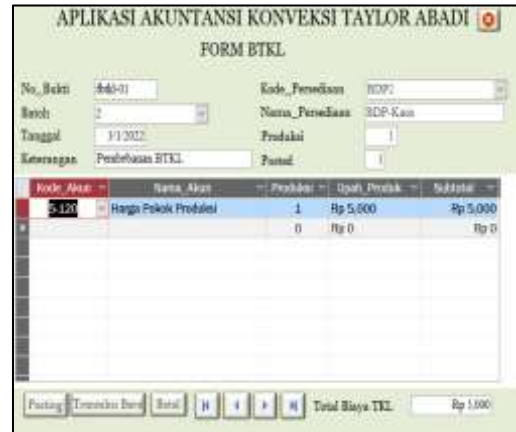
APLIKASI AKUNTANSI KONVEKSI TAYLOR ABADI

FORM BTKL

No_Bukti btkl-01
Batch 2
Tanggal 3/1/2022
Keterangan Pembebanan BTKL

Kode_Persediaan BDP2
Nama_Persediaan BDP-Kaos
Produksi 1
Posted 1

| Kode_Akun | Nama_Akun | Produksi | Upah_Produk | Subtotal |
|---|---|---|---|---|
| 5-120 | Harga Pokok Produksi | 1 | Rp 5,000 | Rp 5,000 |
| | | 0 | Rp 0 | Rp 0 |

Posting Transaksi Baru Batal

Total Biaya TKL Rp 5,000